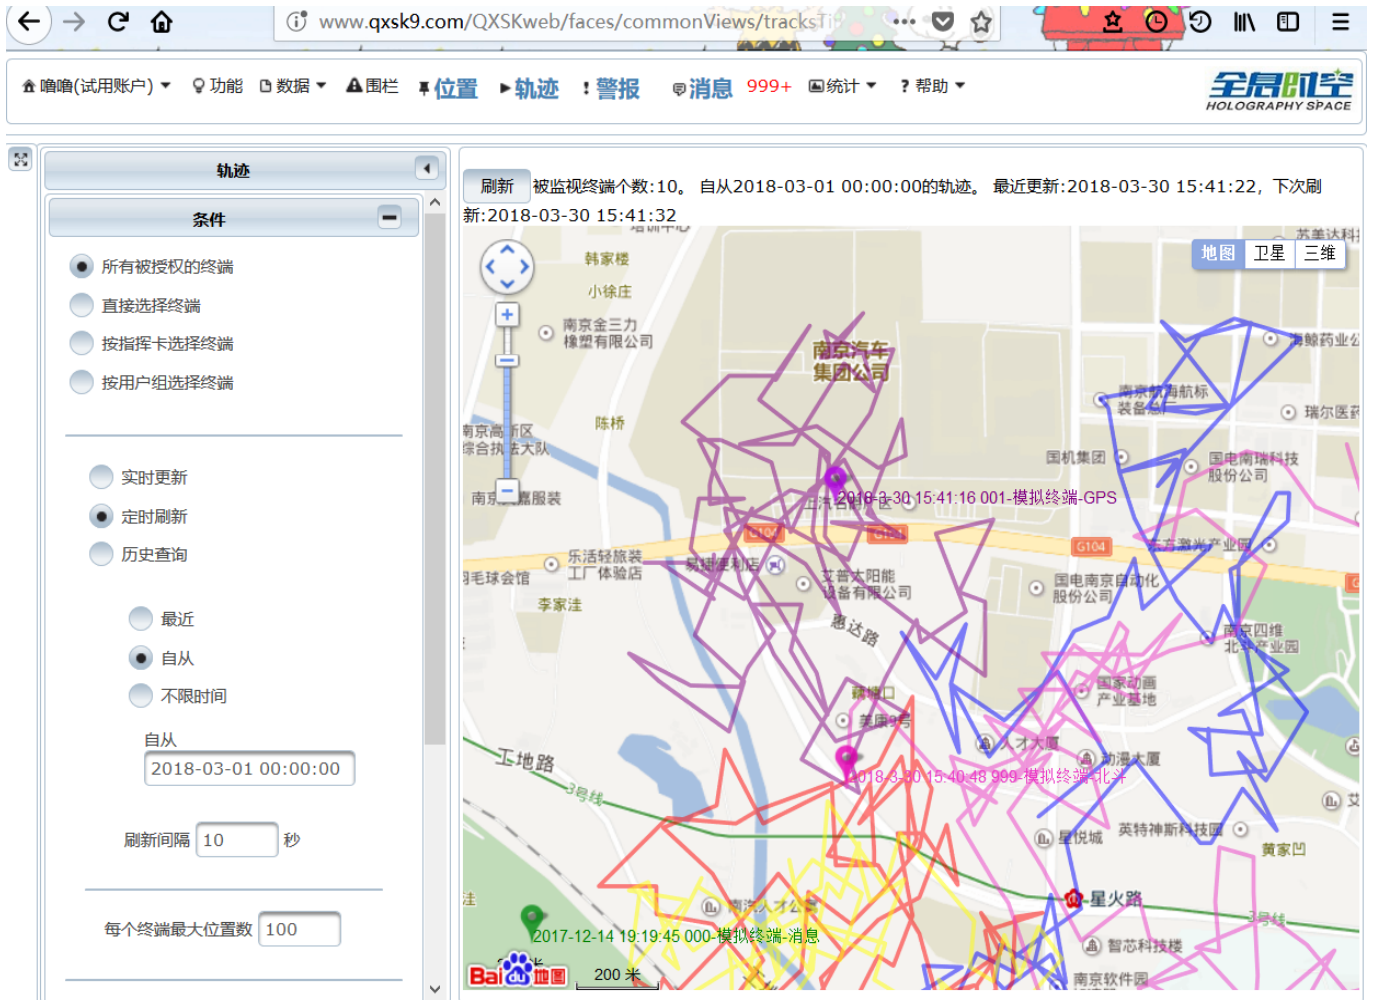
www.qxsk9.com/QXSKweb/faces/commonViews/tracksT

噜噜(试用账户) 功能 数据 围栏 位置 轨迹 警报 消息 999+ 统计 帮助

全息时空 HOLOGRAPHY SPACE

轨迹

条件

所有被授权的终端
直接选择终端
按指挥卡选择终端
按用户组选择终端

实时更新
定时刷新
历史查询

最近
自从
不限时间

自从
2018-03-01 00:00:00

刷新间隔 10 秒

每个终端最大位置数 100

刷新 被监视终端个数:10。 自从2018-03-01 00:00:00的轨迹。 最近更新:2018-03-30 15:41:22，下次刷新:2018-03-30 15:41:32

地图 卫星 三维

韩家楼
小徐庄
南京金三力橡塑有限公司
南京汽车集团公司
陈桥
南京高新区综合执法大队
南京嘉服装
乐活轻旅装工厂体验店
羽毛球会馆
李家洼
艾普太阳能设备有限公司
惠达路
国机集团
南京熊猫航标装备公司
瑞尔医药
国电南瑞科技股份公司
国电南京自动化股份公司
南京四维北斗产业园
国家动画产业基地
人才大厦
动漫大厦
英特神斯科技园
星悦城
黄家凹
星火路
智芯科技楼
南京软件园
工地路
3号线
3号线
G104
G104
美居8号

2018-3-30 15:41:16 001-模拟终端-GPS
2018-3-30 15:40:48 999-模拟终端-北斗
2017-12-14 19:19:45 000-模拟终端-消息

Bai 地图
200 米